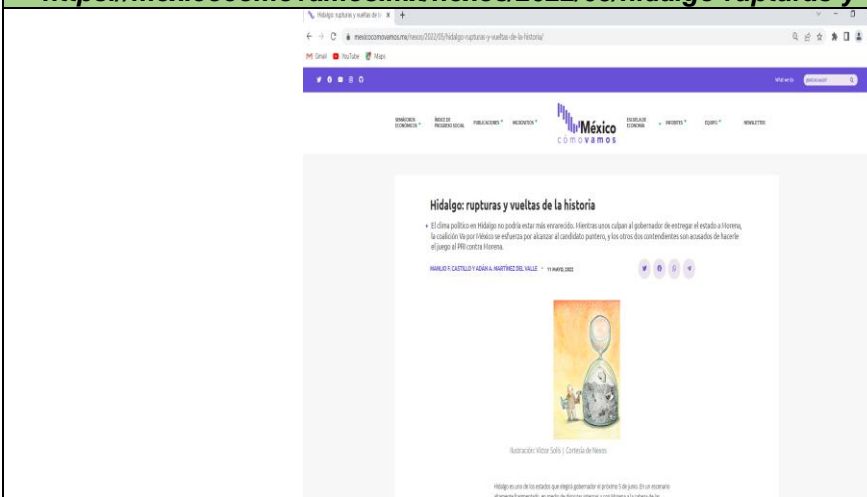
https://mexicocomovamos.mx/nexos/2022/05/hidalgo-rupturas-y

Hidalgo: rupturas y vueltas de la h ×

mexicocomovamos.mx/nexos/2022/05/hidalgo-rupturas-y-vueltas-de-la-historia/

Gmail YouTube Maps

SEMÁFOROS ECONÓMICOS ÍNDICE DE PROGRESO SOCIAL PUBLICACIONES INDICADORES México cómo vamos ESCUELA DE ECONOMÍA APRENDE EQUIPO NEWSLETTER

Hidalgo: rupturas y vueltas de la historia

El clima político en Hidalgo no podría estar más enrarecido. Mientras unos culpan al gobernador de entregar el estado a Morena, la coalición Va por México se esfuerza por alcanzar al candidato puntero, y los otros dos contendientes son acusados de hacerle el juego al PRI contra Morena.

MARLIO F. CASTILLO Y ADÁN A. MARTÍNEZ DEL VALLE · 11 MAYO, 2022

Ilustración: Víctor Solís | Cortesía de Nexos

Hidalgo es uno de los estados que elegirá gobernador el próximo 5 de junio. En un escenario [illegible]